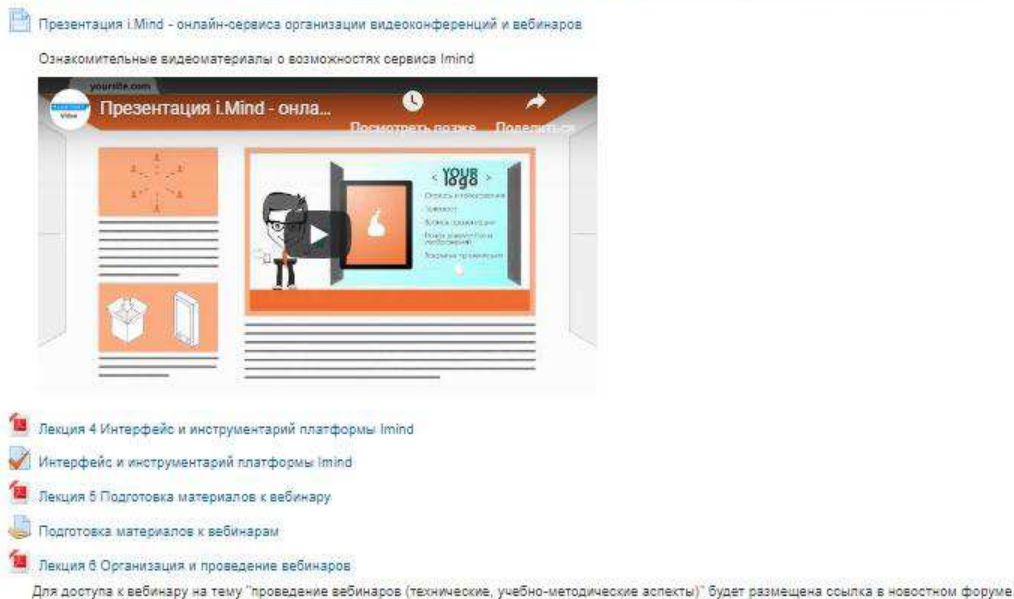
Презентация i.Mind - онлайн-сервиса организации видеоконференций и вебинаров

Ознакомительные видеоматериалы о возможностях сервиса Imind

yoursite.com

Video

Презентация i.Mind - онла...

Посмотреть позже

Поделиться

YOUR logo

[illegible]

Лекция 4 Интерфейс и инструментарий платформы Imind

Интерфейс и инструментарий платформы Imind

Лекция 5 Подготовка материалов к вебинару

Подготовка материалов к вебинарам

Лекция 6 Организация и проведение вебинаров

Для доступа к вебинару на тему "проведение вебинаров (технические, учебно-методические аспекты)" будет размещена ссылка в новостном форуме